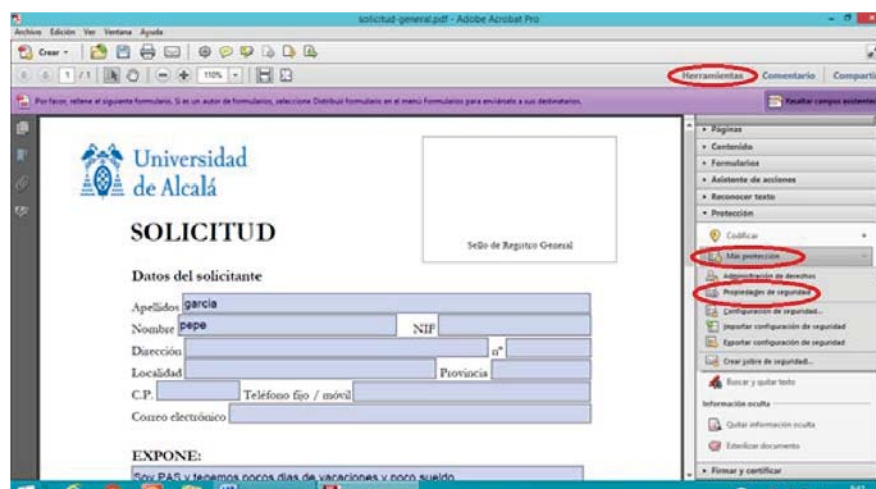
solicitud-general.pdf - Adobe Acrobat Pro

Archivo Edición Ver Ventana Ayuda

Crear

1 /1 110%

Herramientas Comentario Comparti

Por favor, rellene el siguiente formulario. Si es un autor de formularios, seleccione Distribuir formulario en el menú Formularios para enviárselo a sus destinatarios.

Resaltar campos existentes

Universidad de Alcalá

SOLICITUD

Sello de Registro General

Datos del solicitante

Apellidos garcia

Nombre pepe

NIF

Dirección

nº

Localidad

Provincia

C.P.

Teléfono fijo / móvil

Correo electrónico

EXPONE:

Soy PAS y tenemos pocos dias de vacaciones y poco sueldo

▸ Páginas

▸ Contenido

▸ Formularios

▸ Asistente de acciones

▸ Reconocer texto

▾ Protección

Codificar

Más protección

Administración de derechos

Propiedades de seguridad...

Configuración de seguridad...

Importar configuración de seguridad

Exportar configuración de seguridad

Crear sobre de seguridad...

Buscar y quitar texto

Información oculta

Quitar información oculta

Esterilizar documento

▸ Firmar y certificar